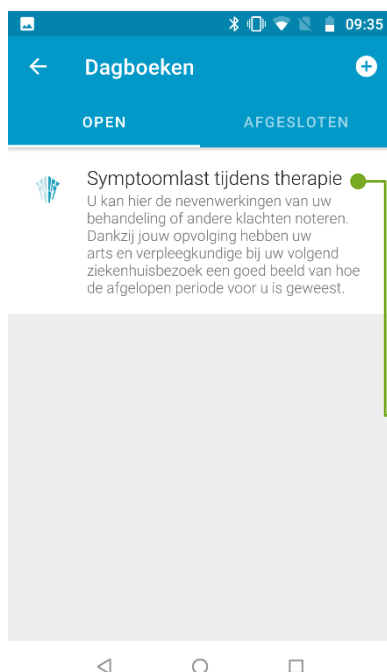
09:35

Dagboeken

OPEN

AFGESLOTEN

Symptoomlast tijdens therapie

U kan hier de nevenwerkingen van uw behandeling of andere klachten noteren. Dankzij jouw opvolging hebben uw arts en verpleegkundige bij uw volgend ziekenhuisbezoek een goed beeld van hoe de afgelopen periode voor u is geweest.